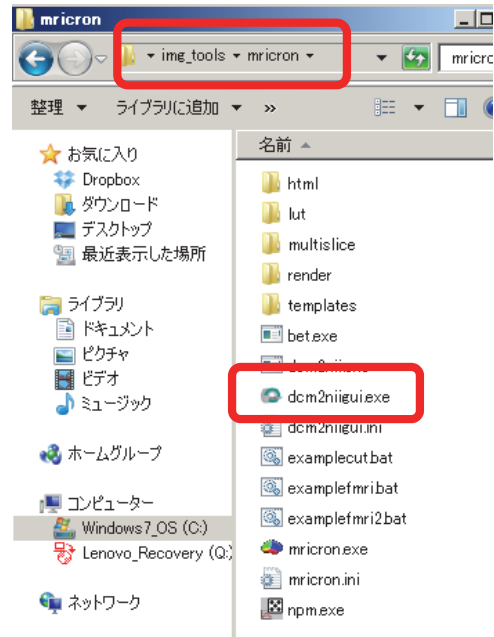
mricron

▸ img_tools ▸ mricron ▸

mricr

整理 ▾ ライブラリに追加 ▾ »

名前

お気に入り
Dropbox
ダウンロード
デスクトップ
最近表示した場所

ライブラリ
ドキュメント
ピクチャ
ビデオ
ミュージック

ホームグループ

コンピューター
Windows7_OS (C:)
Lenovo_Recovery (Q:)

ネットワーク

html
lut
multislice
render
templates
bet.exe
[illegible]
dcm2niigui.exe
dcm2niigui.ini
examplecut.bat
examplefmri.bat
examplefmri2.bat
mricron.exe
mricron.ini
npm.exe